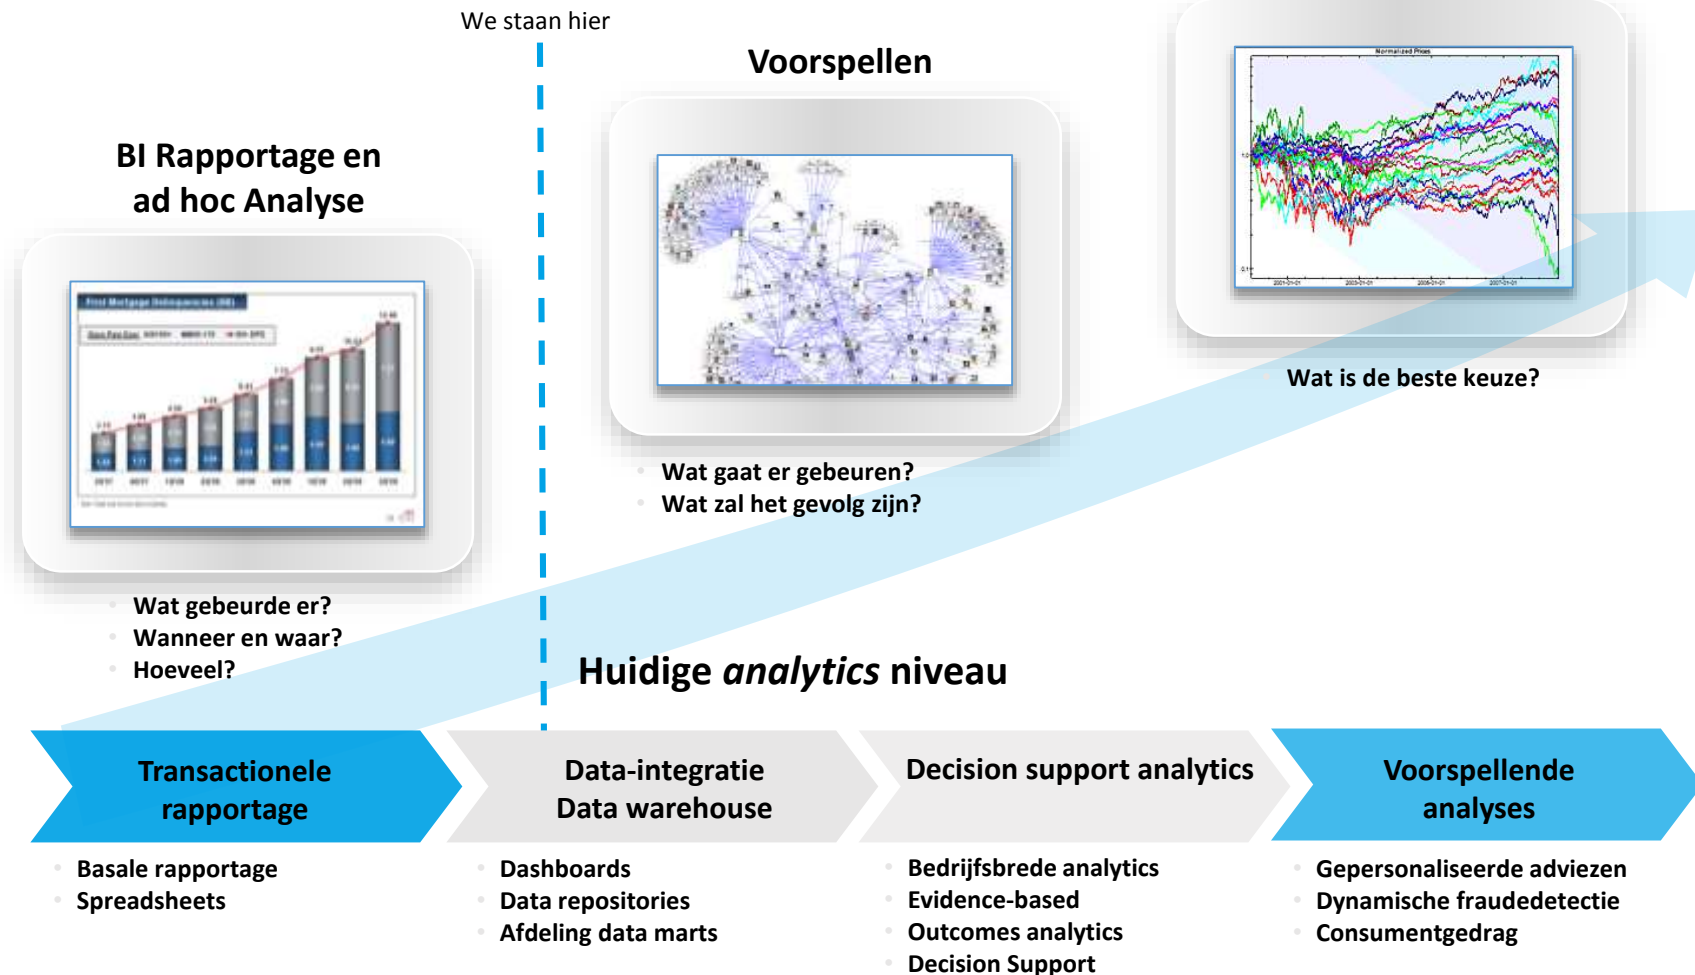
We staan hier

Voorspellen

BI Rapportage en ad hoc Analyse

Wat is de beste keuze?

Wat gaat er gebeuren?
Wat zal het gevolg zijn?

Wat gebeurde er?
Wanneer en waar?
Hoeveel?

Huidige *analytics* niveau

Transactionele rapportage

Data-integratie
Data warehouse

Decision support analytics

Voorspellende analyses

Basale rapportage
Spreadsheets

Dashboards
Data repositories
Afdeling data marts

Bedrijfsbrede analytics
Evidence-based
Outcomes analytics
Decision Support

Gepersonaliseerde adviezen
Dynamische fraudedetectie
Consumentengedrag